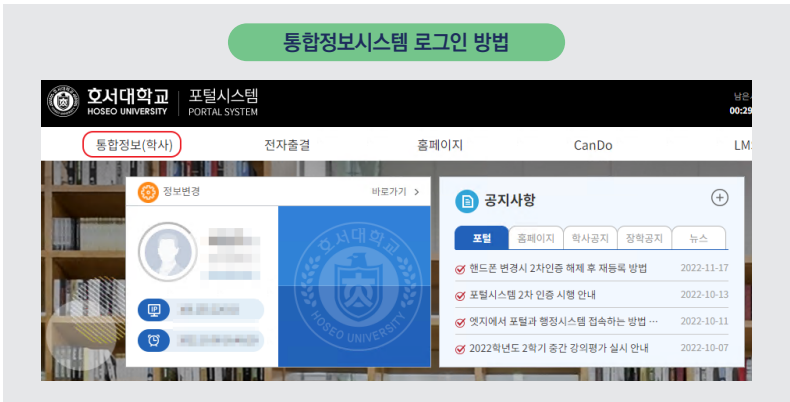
통합정보시스템 로그인 방법

호서대학교
HOSEO UNIVERSITY
포털시스템
PORTAL SYSTEM

남은
00:29

통합정보(학사)
전자출결
홈페이지
CanDo
LM

정보변경
바로가기 >

호서대학교
HOSEO UNIVERSITY

공지사항
+

포털
홈페이지
학사공지
장학공지
뉴스

핸드폰 변경시 2차인증 해제 후 재등록 방법 2022-11-17
포털시스템 2차 인증 시행 안내 2022-10-13
엣지에서 포털과 행정시스템 접속하는 방법 ... 2022-10-11
2022학년도 2학기 중간 강의평가 실시 안내 2022-10-07